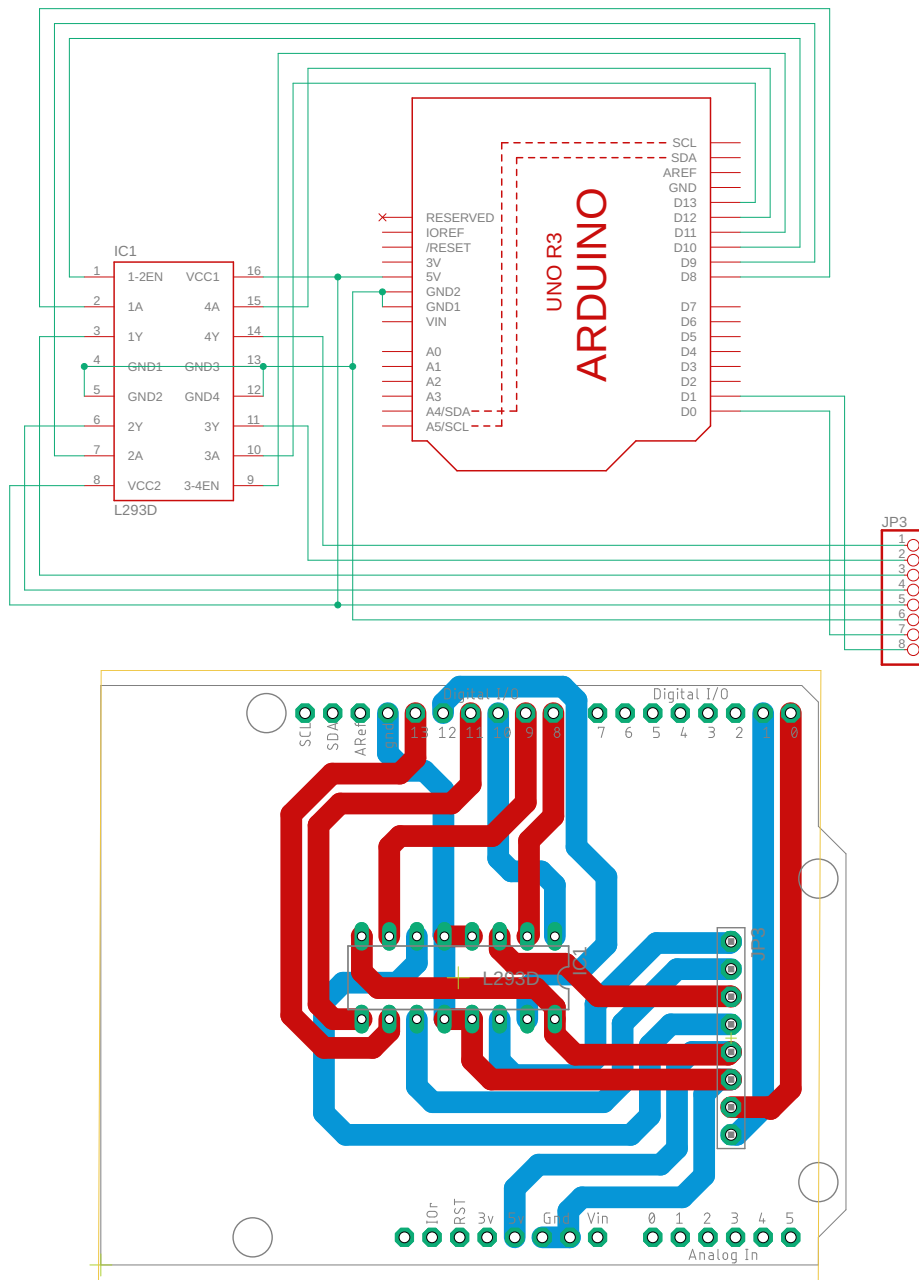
IC1
1 1-2EN VCC1 16
2 1A 4A 15
3 1Y 4Y 14
4 GND1 GND3 13
5 GND2 GND4 12
6 2Y 3Y 11
7 2A 3A 10
8 VCC2 3-4EN 9
L293D

RESERVED
IOREF
/RESET
3V
5V
GND2
GND1
VIN
A0
A1
A2
A3
A4/SDA
A5/SCL

UNO R3
ARDUINO

SCL
SDA
AREF
GND
D13
D12
D11
D10
D9
D8
D7
D6
D5
D4
D3
D2
D1
D0

JP3
1
2
3
4
5
6
7
8

Digital I/O
SCL SDA ARef Gnd 13 12 11 10 9 8
Digital I/O
7 6 5 4 3 2 1 0
L293D
IC1
JP3
IOr RST 3v 5v Gnd Vin
0 1 2 3 4 5
Analog In